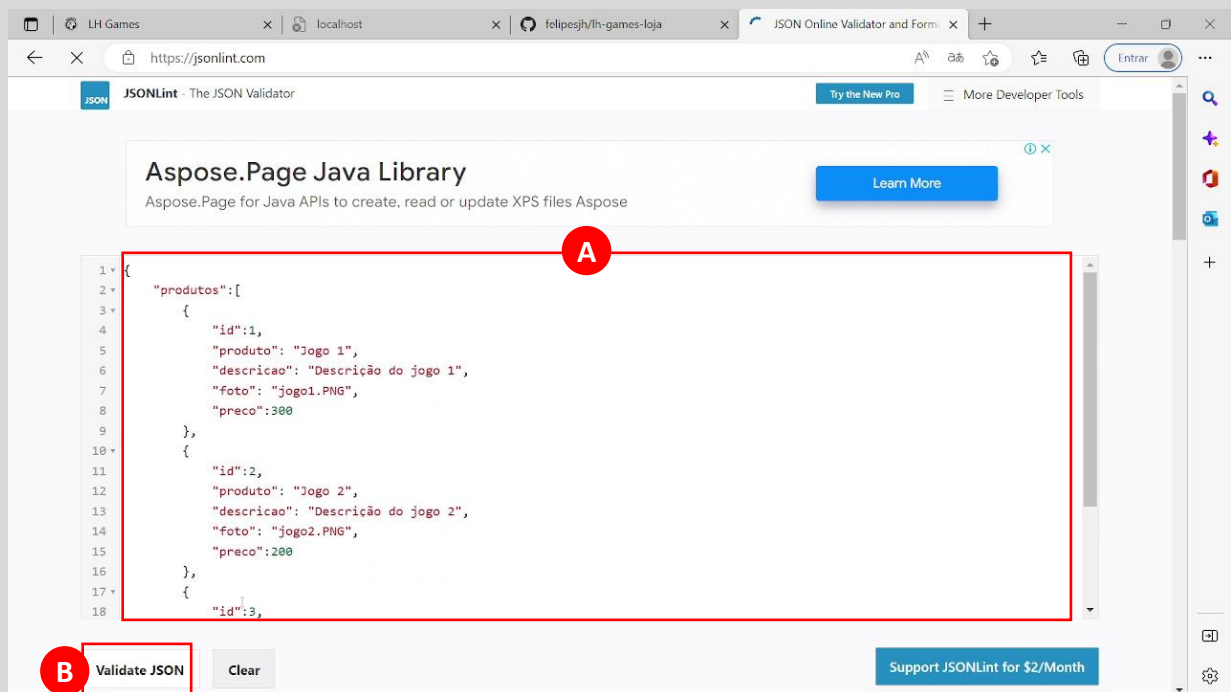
LH Games
localhost
felipesjh/lh-games-loja
JSON Online Validator and Form

https://jsonlint.com

Entrar

JSON
JSONLint - The JSON Validator
Try the New Pro
More Developer Tools

Aspose.Page Java Library
Aspose.Page for Java APIs to create, read or update XPS files Aspose
Learn More

A

1 {
2     "produtos":[
3         {
4             "id":1,
5             "produto": "Jogo 1",
6             "descricao": "Descrição do jogo 1",
7             "foto": "jogo1.PNG",
8             "preco":300
9         },
10        {
11            "id":2,
12            "produto": "Jogo 2",
13            "descricao": "Descrição do jogo 2",
14            "foto": "jogo2.PNG",
15            "preco":200
16        },
17        {
18            "id":3,

B
Validate JSON
Clear
Support JSONLint for $2/Month